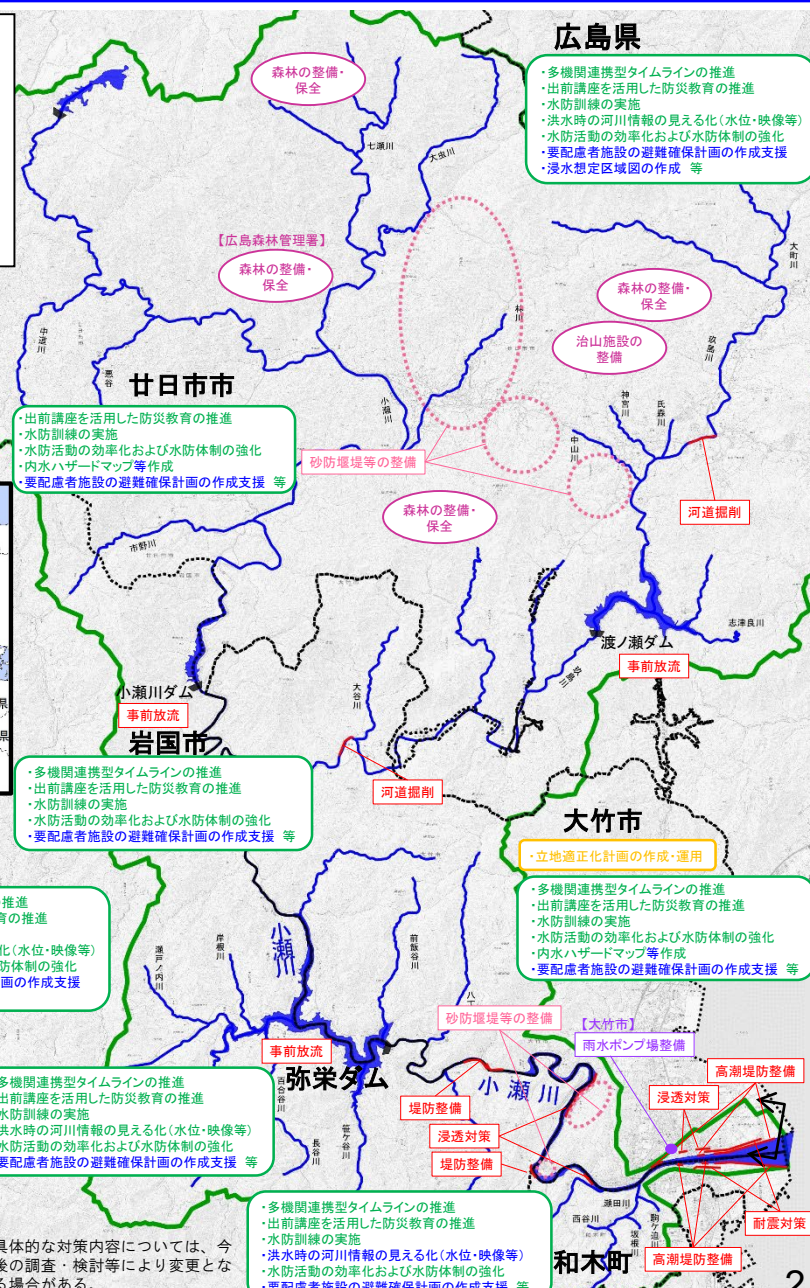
広島県

森林の整備・保全

・多機関連携型タイムラインの推進
・出前講座を活用した防災教育の推進
・水防訓練の実施
・洪水時の河川情報の見える化（水位・映像等）
・水防活動の効率化および水防体制の強化
・要配慮者施設の避難確保計画の作成支援
・浸水想定区域図の作成　等

七瀬川
大虫川

【広島森林管理署】
森林の整備・保全

森林の整備・保全

治山施設の整備

中道川
栗谷川
廿日市市
小瀬川
神宮川
氏森川
玖島川
大町川
中山川

・出前講座を活用した防災教育の推進
・水防訓練の実施
・水防活動の効率化および水防体制の強化
・内水ハザードマップ等作成
・要配慮者施設の避難確保計画の作成支援　等

砂防堰堤等の整備

河道掘削

森林の整備・保全

市野川

志津良川
渡ノ瀬ダム
事前放流
玖波川

小瀬川ダム
事前放流
大谷川

岩国市

・多機関連携型タイムラインの推進
・出前講座を活用した防災教育の推進
・水防訓練の実施
・水防活動の効率化および水防体制の強化
・要配慮者施設の避難確保計画の作成支援　等

河道掘削

大竹市

・立地適正化計画の作成・運用

・多機関連携型タイムラインの推進
・出前講座を活用した防災教育の推進
・水防訓練の実施
・水防活動の効率化および水防体制の強化
・内水ハザードマップ等作成
・要配慮者施設の避難確保計画の作成支援　等

推進
育の推進
化（水位・映像等）
防体制の強化
画の作成支援

瀬戸ノ内川
岸根川
小瀬川
前飯谷川

砂防堰堤等の整備
【大竹市】
雨水ポンプ場整備

事前放流
弥栄ダム

多機関連携型タイムラインの推進
出前講座を活用した防災教育の推進
水防訓練の実施
洪水時の河川情報の見える化（水位・映像等）
水防活動の効率化および水防体制の強化
要配慮者施設の避難確保計画の作成支援　等

笹ケ谷川
長谷川

小瀬川
堤防整備
浸透対策
堤防整備

浸透対策
高潮堤防整備

・多機関連携型タイムラインの推進
・出前講座を活用した防災教育の推進
・水防訓練の実施
・洪水時の河川情報の見える化（水位・映像等）
・水防活動の効率化および水防体制の強化
・要配慮者施設の避難確保計画の作成支援　等

瀬田川
西谷川
坂根川

和木町

耐震対策
高潮堤防整備

具体的な対策内容については、今後の調査・検討等により変更となる場合がある。

2